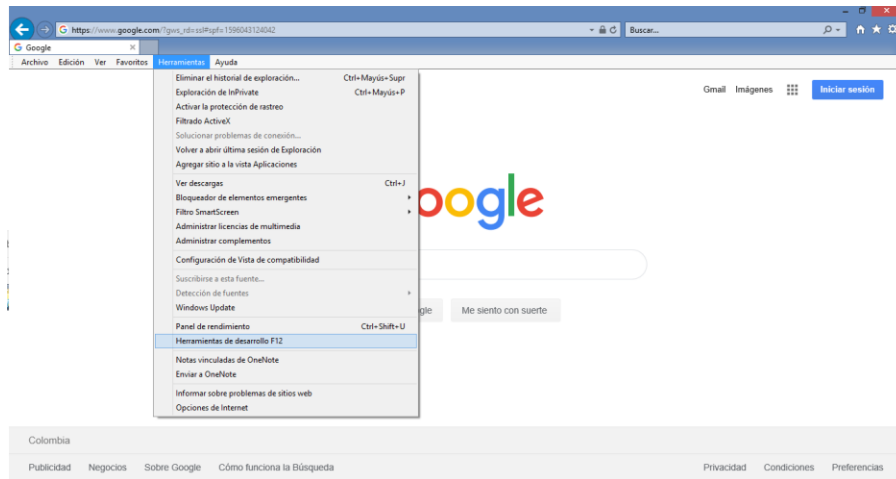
https://www.google.com/?gws_rd=ssl#spf=1596043124042
Buscar...
Google
Archivo Edición Ver Favoritos Herramientas Ayuda

Eliminar el historial de exploración... Ctrl+Mayús+Supr
Exploración de InPrivate Ctrl+Mayús+P
Activar la protección de rastreo
Filtrado ActiveX
Solucionar problemas de conexión...
Volver a abrir última sesión de Exploración
Agregar sitio a la vista Aplicaciones
Ver descargas Ctrl+J
Bloqueador de elementos emergentes
Filtro SmartScreen
Administrar licencias de multimedia
Administrar complementos
Configuración de Vista de compatibilidad
Suscribirse a esta fuente...
Detección de fuentes
Windows Update
Panel de rendimiento Ctrl+Shift+U
Herramientas de desarrollo F12
Notas vinculadas de OneNote
Enviar a OneNote
Informar sobre problemas de sitios web
Opciones de Internet

Gmail Imágenes Iniciar sesión

oogle

gle Me siento con suerte

Colombia

Publicidad Negocios Sobre Google Cómo funciona la Búsqueda Privacidad Condiciones Preferencias